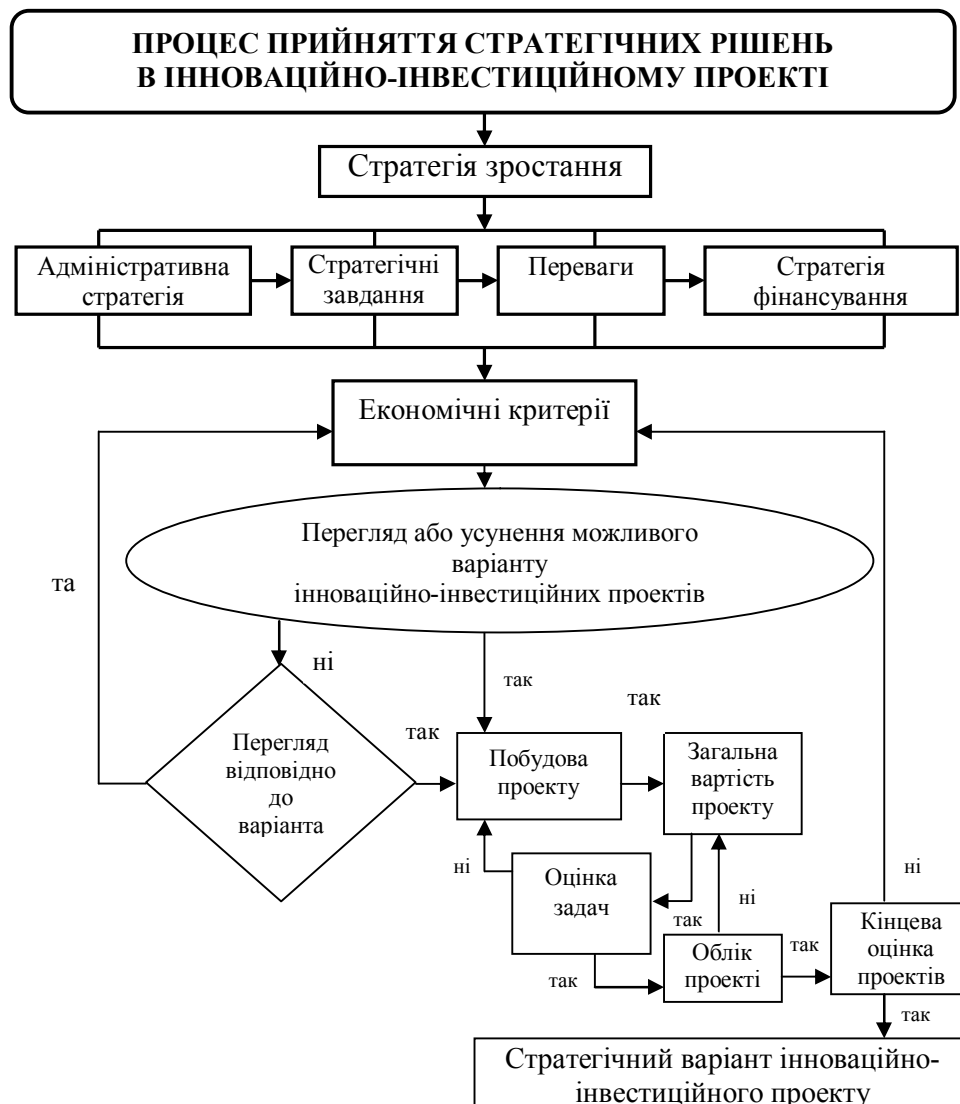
ПРОЦЕС ПРИЙНЯТТЯ СТРАТЕГІЧНИХ РІШЕНЬ В ІННОВАЦІЙНО-ІНВЕСТИЦІЙНОМУ ПРОЕКТІ

Стратегія зростання

Адміністративна стратегія

Стратегічні завдання

Переваги

Стратегія фінансування

Економічні критерії

Перегляд або усунення можливого варіанту інноваційно-інвестиційних проектів

та

ні

так

так

так

Перегляд відповідно до варіанта

Побудова проекту

Загальна вартість проекту

ні

ні

Оцінка задач

ні

так

так

Облік проекті

так

Кінцева оцінка проектів

так

Стратегічний варіант інноваційно-інвестиційного проекту